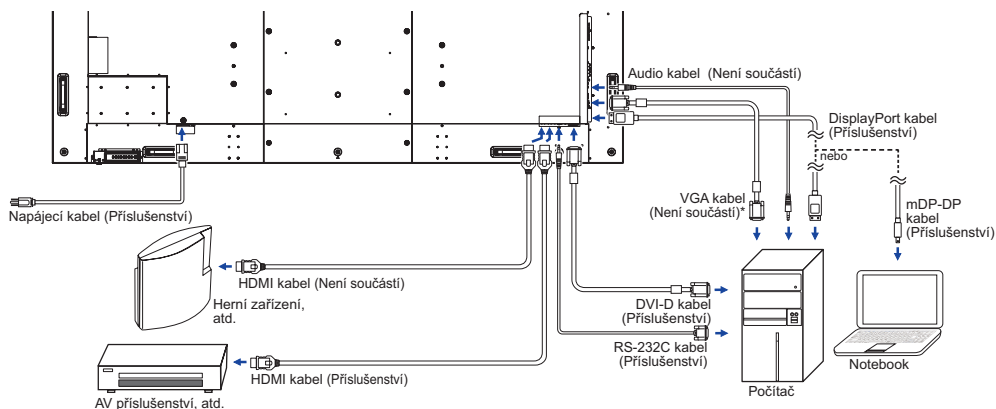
Audio kabel (Není součástí)

DisplayPort kabel (Příslušenství)

nebo

VGA kabel (Není součástí)*

mDP-DP kabel (Příslušenství)

Napájecí kabel (Příslušenství)

HDMI kabel (Není součástí)

Herní zařízení, atd.

DVI-D kabel (Příslušenství)

RS-232C kabel (Příslušenství)

HDMI kabel (Příslušenství)

AV příslušenství, atd.

Počítač

Notebook